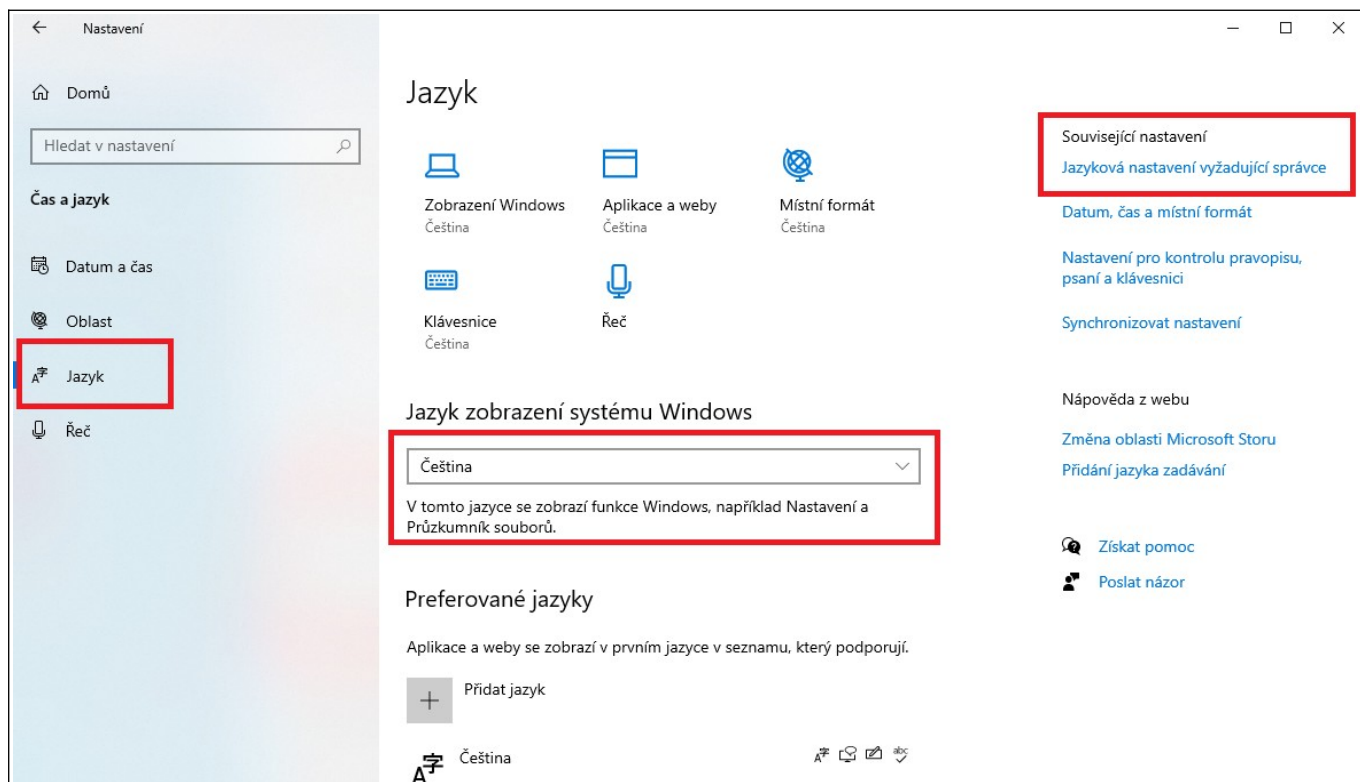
Nastavení

Domů

Hledat v nastavení

Čas a jazyk

Datum a čas

Oblast

Jazyk

Řeč

Jazyk

Zobrazení Windows
Čeština

Aplikace a weby
Čeština

Místní formát
Čeština

Klávesnice
Čeština

Řeč

Jazyk zobrazení systému Windows

Čeština

V tomto jazyce se zobrazí funkce Windows, například Nastavení a Průzkumník souborů.

Preferované jazyky

Aplikace a weby se zobrazí v prvním jazyce v seznamu, který podporují.

Přidat jazyk

Čeština

Související nastavení

Jazyková nastavení vyžadující správce

Datum, čas a místní formát

Nastavení pro kontrolu pravopisu, psaní a klávesnici

Synchronizovat nastavení

Nápověda z webu

Změna oblasti Microsoft Storu

Přidání jazyka zadávání

Získat pomoc

Poslat názor